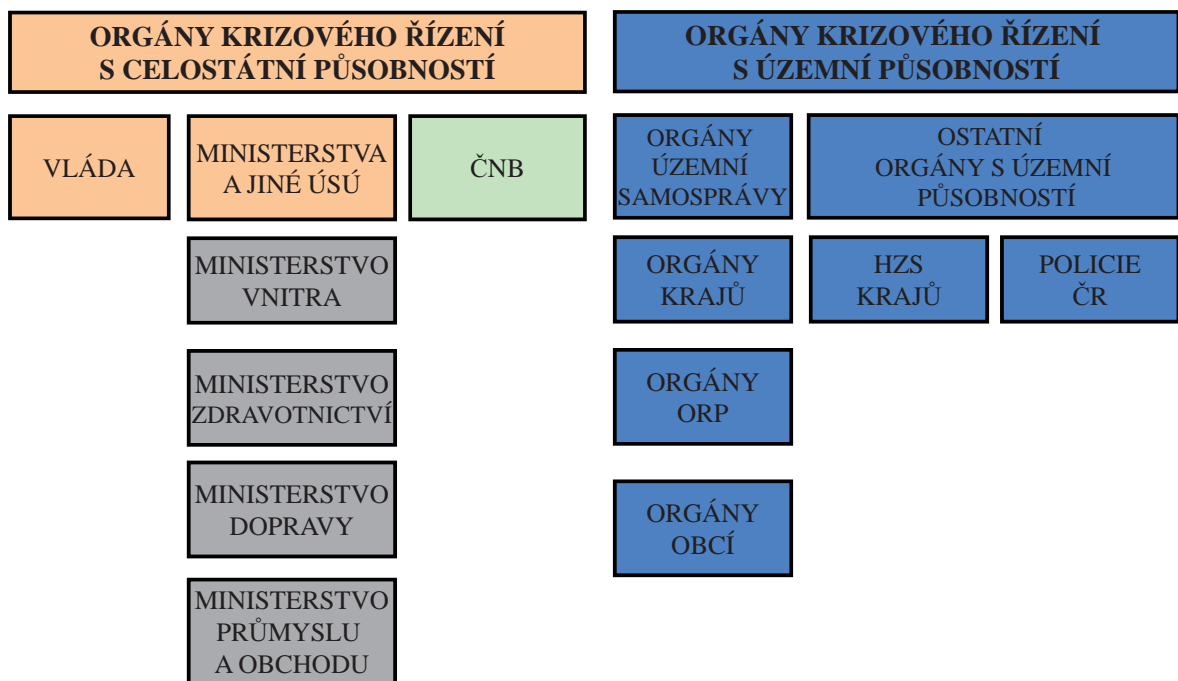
ORGÁNY KRIZOVÉHO ŘÍZENÍ S CELOSTÁTNÍ PŮSOBNOSTÍ

VLÁDA

MINISTERSTVA A JINÉ ÚSÚ

ČNB

MINISTERSTVO VNITRA

MINISTERSTVO ZDRAVOTNICTVÍ

MINISTERSTVO DOPRAVY

MINISTERSTVO PRŮMYSLU A OBCHODU

ORGÁNY KRIZOVÉHO ŘÍZENÍ S ÚZEMNÍ PŮSOBNOSTÍ

ORGÁNY ÚZEMNÍ SAMOSPRÁVY

OSTATNÍ ORGÁNY S ÚZEMNÍ PŮSOBNOSTÍ

ORGÁNY KRAJŮ

HZS KRAJŮ

POLICIE ČR

ORGÁNY ORP

ORGÁNY OBCÍ